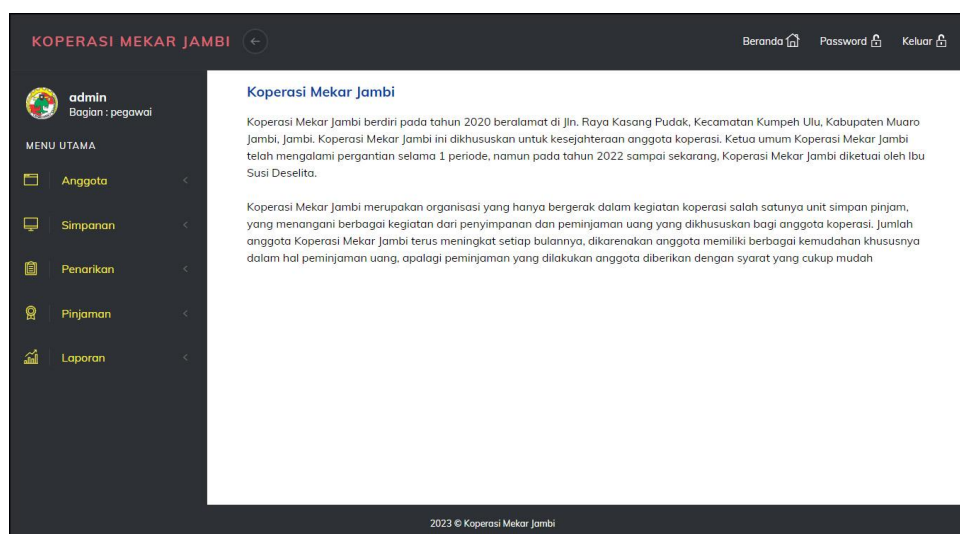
KOPERASI MEKAR JAMBI

Beranda Password Keluar

admin
Bagian : pegawai

MENU UTAMA

Anggota

Simpanan

Penarikan

Pinjaman

Laporan

Koperasi Mekar Jambi

Koperasi Mekar Jambi berdiri pada tahun 2020 beralamat di Jln. Raya Kasang Pudak, Kecamatan Kumpeh Ulu, Kabupaten Muaro Jambi, Jambi. Koperasi Mekar Jambi ini dikhususkan untuk kesejahteraan anggota koperasi. Ketua umum Koperasi Mekar Jambi telah mengalami pergantian selama 1 periode, namun pada tahun 2022 sampai sekarang, Koperasi Mekar Jambi diketuai oleh Ibu Susi Deselita.

Koperasi Mekar Jambi merupakan organisasi yang hanya bergerak dalam kegiatan koperasi salah satunya unit simpan pinjam, yang menangani berbagai kegiatan dari penyimpanan dan peminjaman uang yang dikhususkan bagi anggota koperasi. Jumlah anggota Koperasi Mekar Jambi terus meningkat setiap bulannya, dikarenakan anggota memiliki berbagai kemudahan khususnya dalam hal peminjaman uang, apalagi peminjaman yang dilakukan anggota diberikan dengan syarat yang cukup mudah

2023 © Koperasi Mekar Jambi